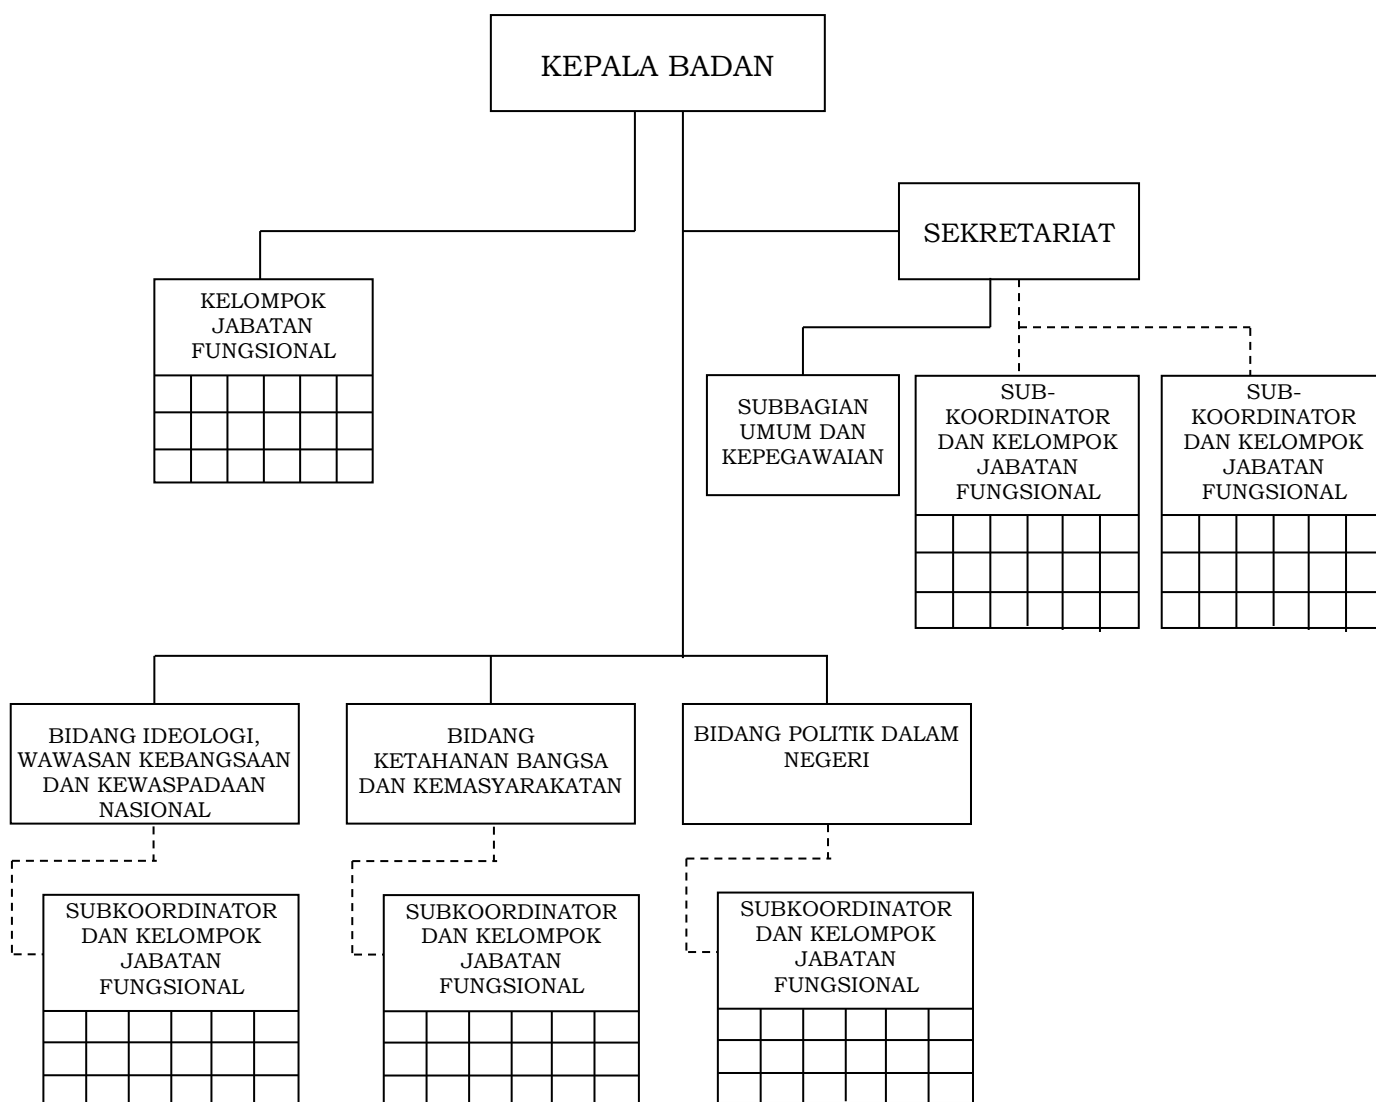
KEPALA BADAN

KELOMPOK JABATAN FUNGSIONAL

SEKRETARIAT

SUBBAGIAN UMUM DAN KEPEGAWAIAN

SUB-KOORDINATOR DAN KELOMPOK JABATAN FUNGSIONAL

SUB-KOORDINATOR DAN KELOMPOK JABATAN FUNGSIONAL

BIDANG IDEOLOGI, WAWASAN KEBANGSAAN DAN KEWASPADAAN NASIONAL

BIDANG KETAHANAN BANGSA DAN KEMASYARAKATAN

BIDANG POLITIK DALAM NEGERI

SUBKOORDINATOR DAN KELOMPOK JABATAN FUNGSIONAL

SUBKOORDINATOR DAN KELOMPOK JABATAN FUNGSIONAL

SUBKOORDINATOR DAN KELOMPOK JABATAN FUNGSIONAL